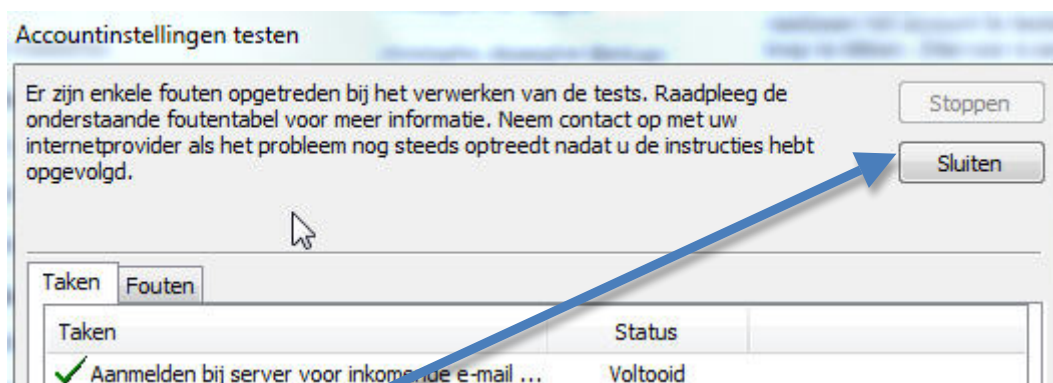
Accountinstellingen testen

Er zijn enkele fouten opgetreden bij het verwerken van de tests. Raadpleeg de onderstaande foutentabel voor meer informatie. Neem contact op met uw internetprovider als het probleem nog steeds optreedt nadat u de instructies hebt opgevolgd.

Stoppen

Sluiten

Taken | Fouten

| Taken | Status |
|---|---|
| Aanmelden bij server voor inkom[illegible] e-mail ... | Voltooid |